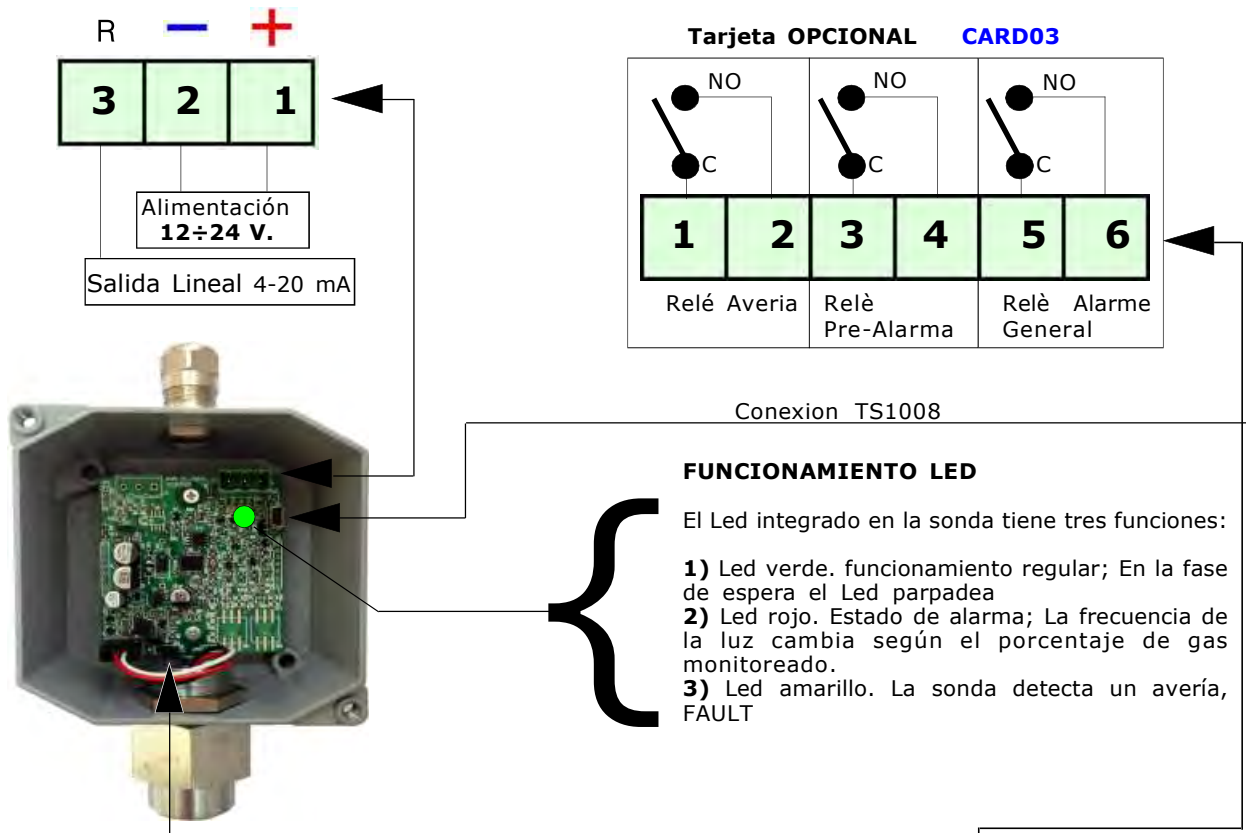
R — +

| 3 | 2 | 1 |
|---|---|---|

Alimentación
**12÷24 V.**

Salida Lineal 4-20 mA

**Tarjeta OPCIONAL CARD03**

NO NO NO

C C C

| 1 | 2 | 3 | 4 | 5 | 6 |
|---|---|---|---|---|---|

Relé Averia | Relè Pre-Alarma | Relè Alarme General

Conexion TS1008

**FUNCIONAMIENTO LED**

El Led integrado en la sonda tiene tres funciones:

**1)** Led verde. funcionamiento regular; En la fase de espera el Led parpadea
**2)** Led rojo. Estado de alarma; La frecuencia de la luz cambia según el porcentaje de gas monitoreado.
**3)** Led amarillo. La sonda detecta un avería, FAULT